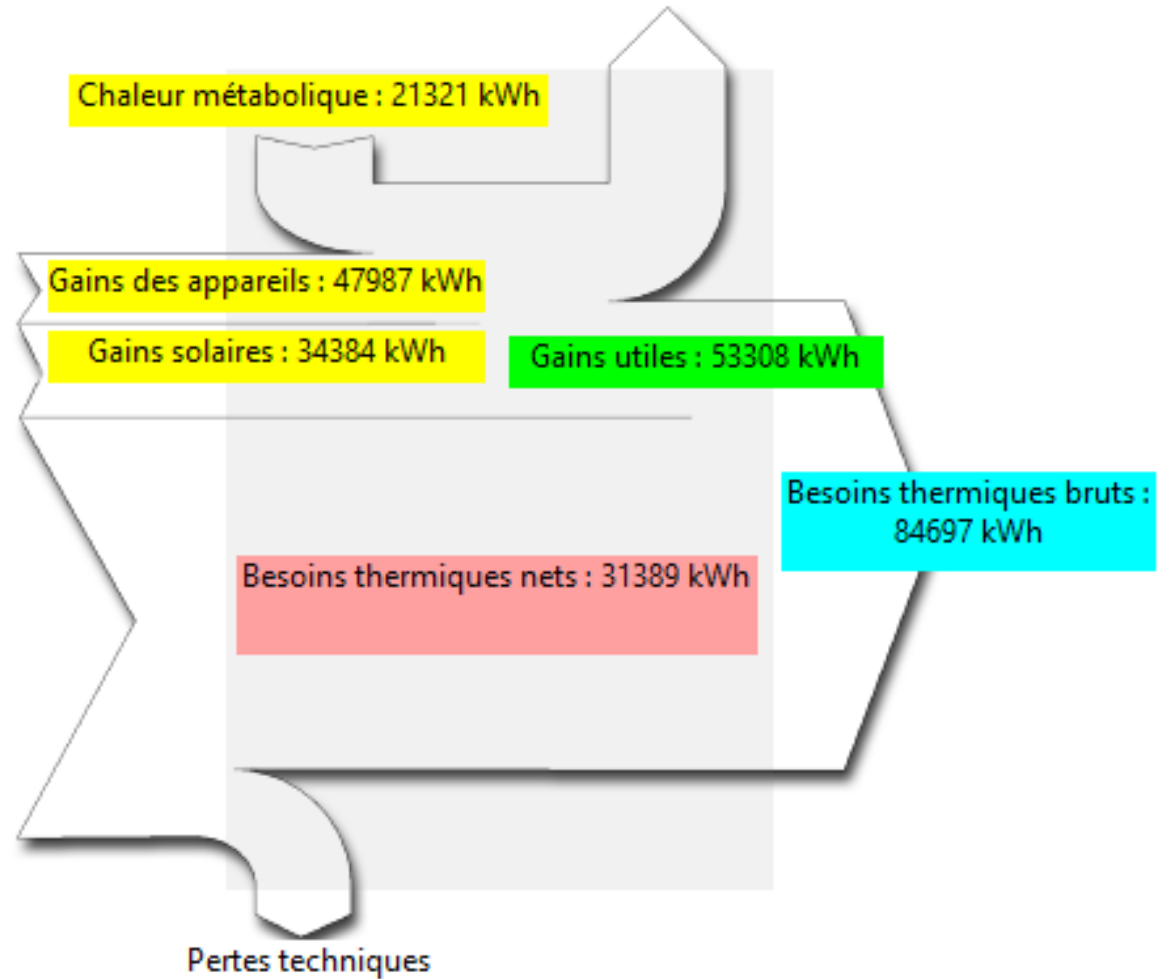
Chaleur métabolique : 21321 kWh

Gains des appareils : 47987 kWh

Gains solaires : 34384 kWh

Gains utiles : 53308 kWh

Besoins thermiques bruts : 84697 kWh

Besoins thermiques nets : 31389 kWh

Pertes techniques